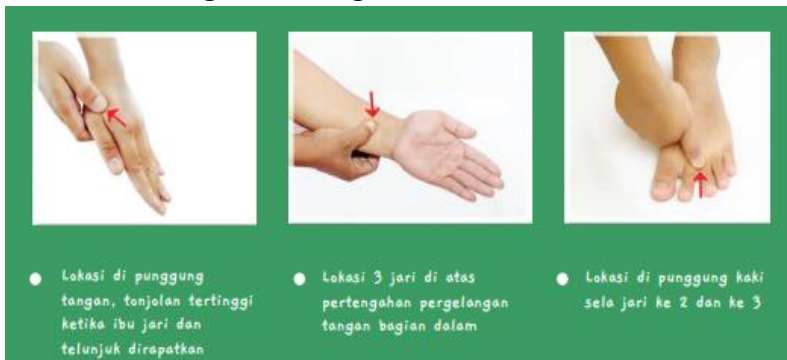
Lokasi di punggung tangan, tonjolan tertinggi ketika ibu jari dan telunjuk dirapatkan

Lokasi 3 jari di atas pertengahan pergelangan tangan bagian dalam

Lokasi di punggung kaki sela jari ke 2 dan ke 3